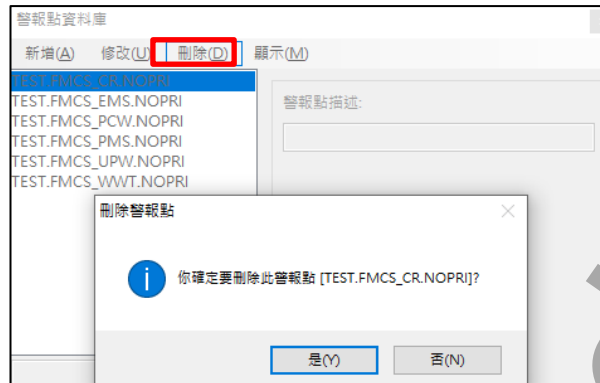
警報點資料庫

新增(A) 修改(U) 刪除(D) 顯示(M)

TEST.FMCS_CR.NOPRI
TEST.FMCS_EMS.NOPRI
TEST.FMCS_PCW.NOPRI
TEST.FMCS_PMS.NOPRI
TEST.FMCS_UPW.NOPRI
TEST.FMCS_WWT.NOPRI

警報點描述:

刪除警報點

你確定要刪除此警報點 [TEST.FMCS_CR.NOPRI]?

是(Y) 否(N)